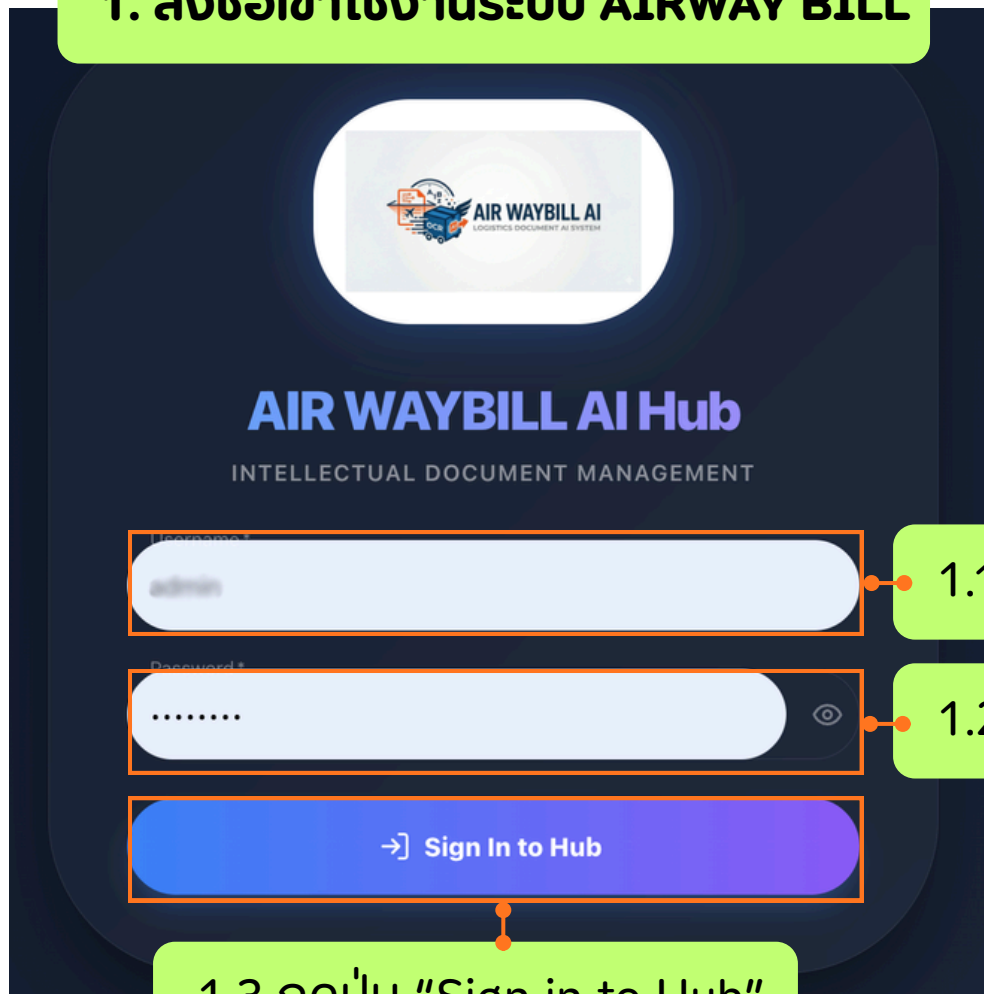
1. ล็อกอินเข้าใช้งานระบบ AIRWAY BILL

AIR WAYBILL AI
LOGISTICS DOCUMENT AI SYSTEM

AIR WAYBILL AI Hub

INTELLECTUAL DOCUMENT MANAGEMENT

Username *
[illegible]

Password *
·········

Sign In to Hub

1.1

1.2

1.3 กดปุ่ม "Sign in to Hub"